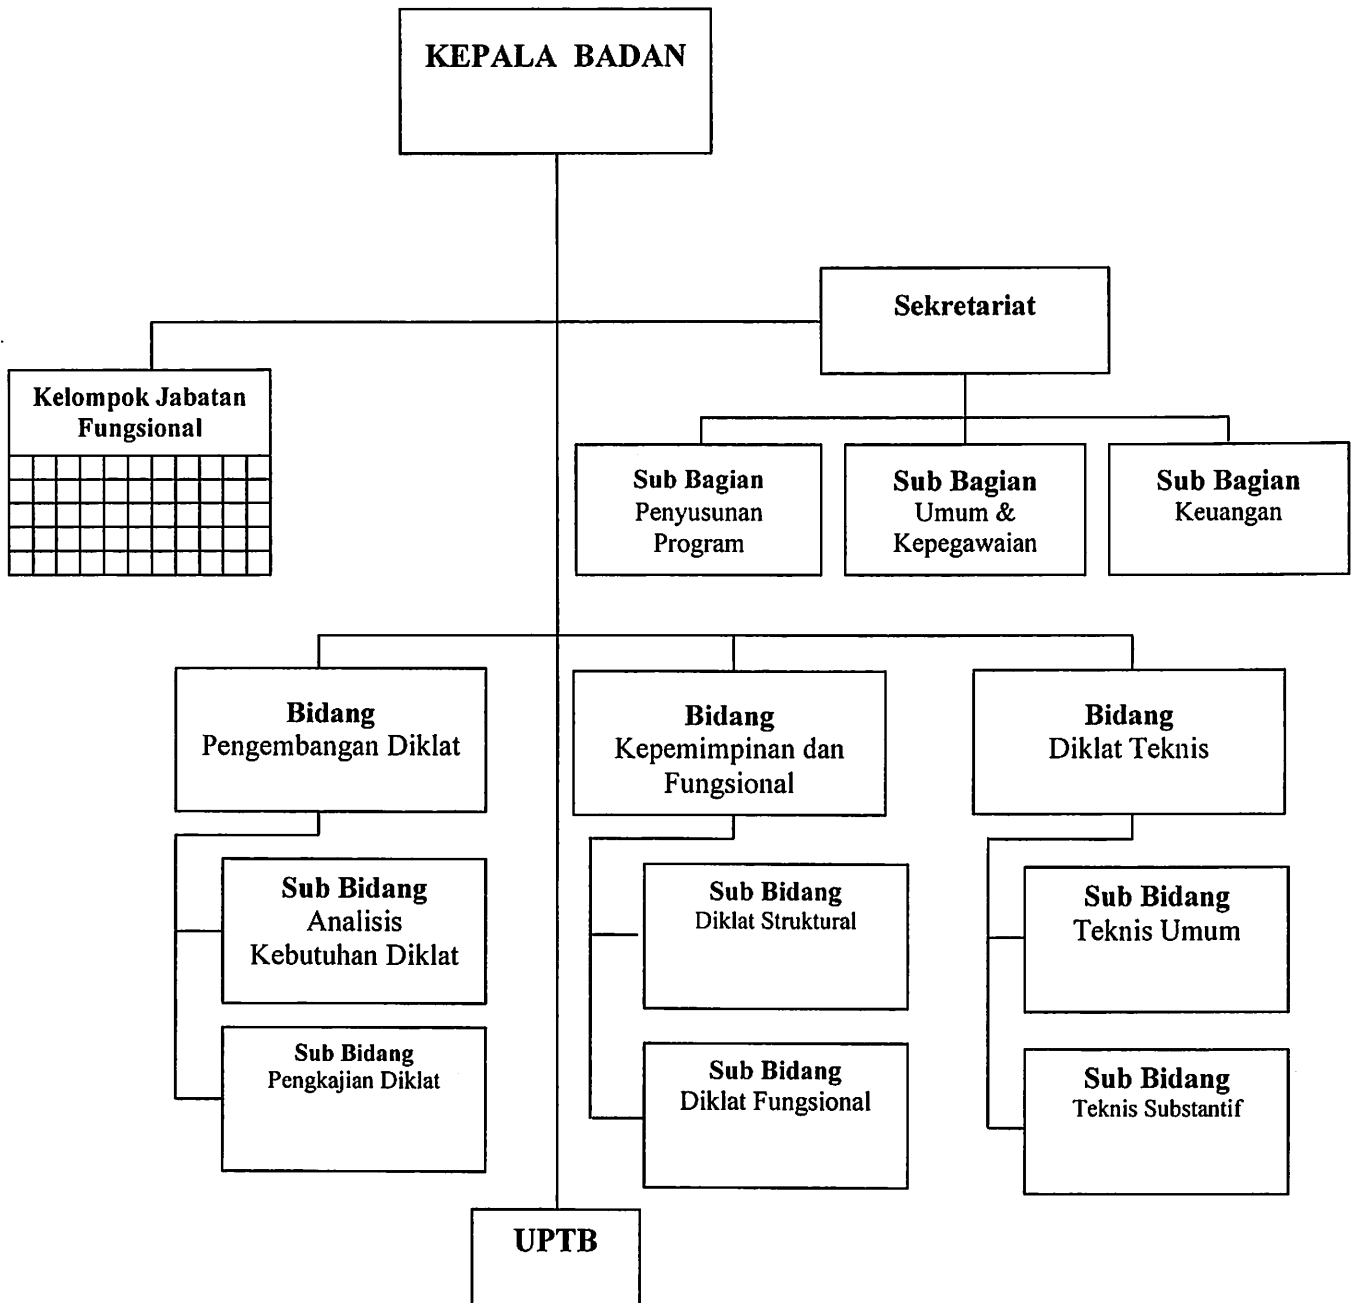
KEPALA BADAN

Sekretariat

Kelompok Jabatan Fungsional

Sub Bagian Penyusunan Program

Sub Bagian Umum & Kepegawaian

Sub Bagian Keuangan

Bidang Pengembangan Diklat

Bidang Kepemimpinan dan Fungsional

Bidang Diklat Teknis

Sub Bidang Analisis Kebutuhan Diklat

Sub Bidang Pengkajian Diklat

Sub Bidang Diklat Struktural

Sub Bidang Diklat Fungsional

Sub Bidang Teknis Umum

Sub Bidang Teknis Substantif

UPTB